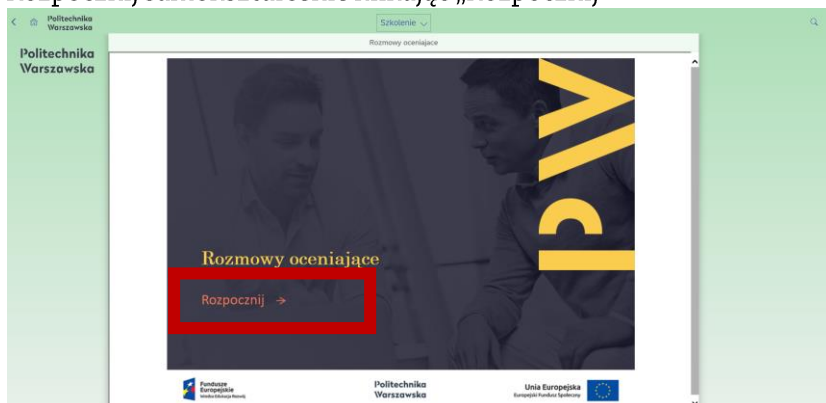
Rozpocznij samouczek klikając „Rozpocznij"

Politechnika Warszawska

Szkolenie

Politechnika Warszawska

Rozmowy oceniające

PW

Rozmowy oceniające

Rozpocznij →

Fundusze Europejskie
Wiedza Edukacja Rozwój

Politechnika Warszawska

Unia Europejska
Europejski Fundusz Społeczny